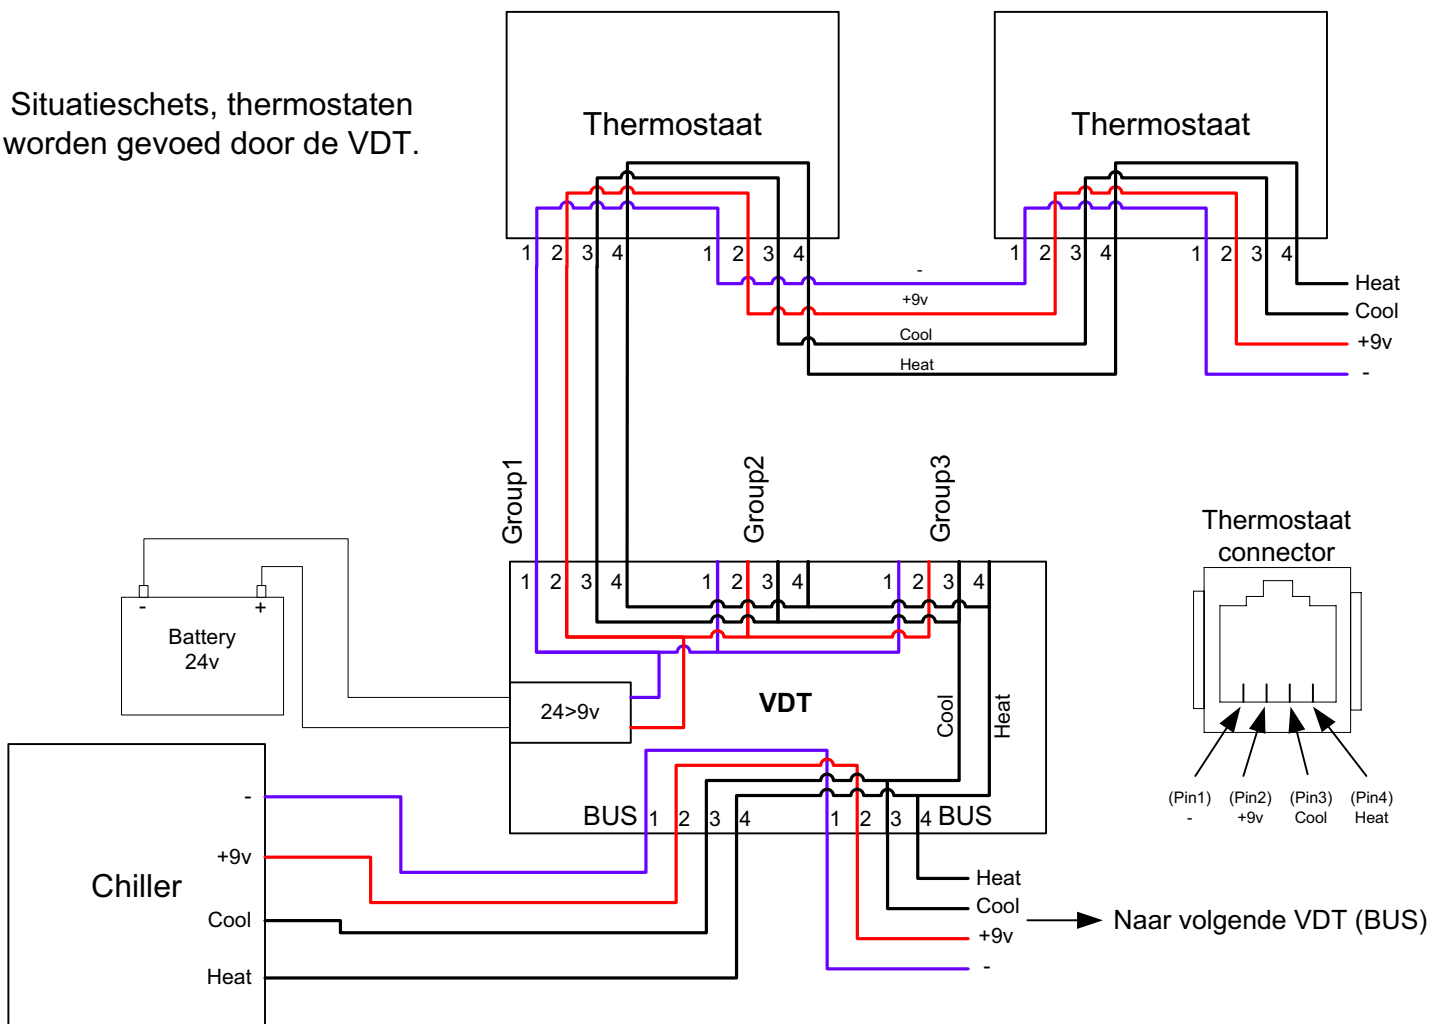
Situatieschets, thermostaten worden gevoed door de VDT.

Thermostaat

1 2 3 4 1 2 3 4

Thermostaat

1 2 3 4 1 2 3 4

-
+9v
Cool
Heat

Heat
Cool
+9v
-

Group1

Group2

Group3

1 2 3 4 1 2 3 4 1 2 3 4

Thermostaat connector

- +
Battery 24v

24>9v

VDT

Cool

Heat

BUS 1 2 3 4 1 2 3 4 BUS

(Pin1) -
(Pin2) +9v
(Pin3) Cool
(Pin4) Heat

Chiller

-
+9v
Cool
Heat

Heat
Cool
+9v
-

Naar volgende VDT (BUS)